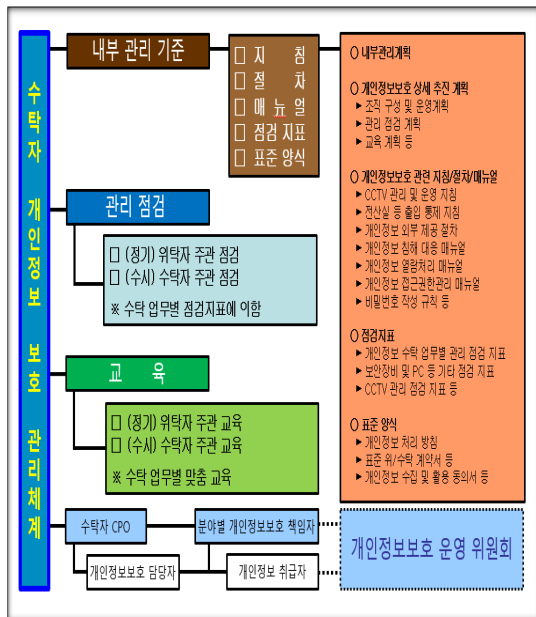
수탁자 개인정보 보호 관리체계

내부 관리 기준

□ 지 침
□ 절 차
□ 매 뉴 얼
□ 점검 지표
□ 표준 양식

관리 점검

□ (정기) 위탁자 주관 점검
□ (수시) 수탁자 주관 점검
※ 수탁 업무별 점검지표에 의함

교 육

□ (정기) 위탁자 주관 교육
□ (수시) 수탁자 주관 교육
※ 수탁 업무별 맞춤 교육

수탁자 CPO

분야별 개인정보보호 책임자

개인정보보호 담당자

개인정보 취급자

개인정보보호 운영 위원회

○ 내부관리계획

○ 개인정보보호 상세 추진 계획
▸ 조직 구성 및 운영계획
▸ 관리 점검 계획
▸ 교육 계획 등

○ 개인정보보호 관련 지침/절차/매뉴얼
▸ CCTV 관리 및 운영 지침
▸ 전산실 등 출입 통제 지침
▸ 개인정보 외부 제공 절차
▸ 개인정보 침해 대응 매뉴얼
▸ 개인정보 열람처리 매뉴얼
▸ 개인정보 접근권한관리 매뉴얼
▸ 비밀번호 작성 규칙 등

○ 점검지표
▸ 개인정보 수탁 업무별 관리 점검 지표
▸ 보안장비 및 PC 등 기타 점검 지표
▸ CCTV 관리 점검 지표 등

○ 표준 양식
▸ 개인정보 처리 방침
▸ 표준 위/수탁 계약서 등
▸ 개인정보 수집 및 활용 동의서 등